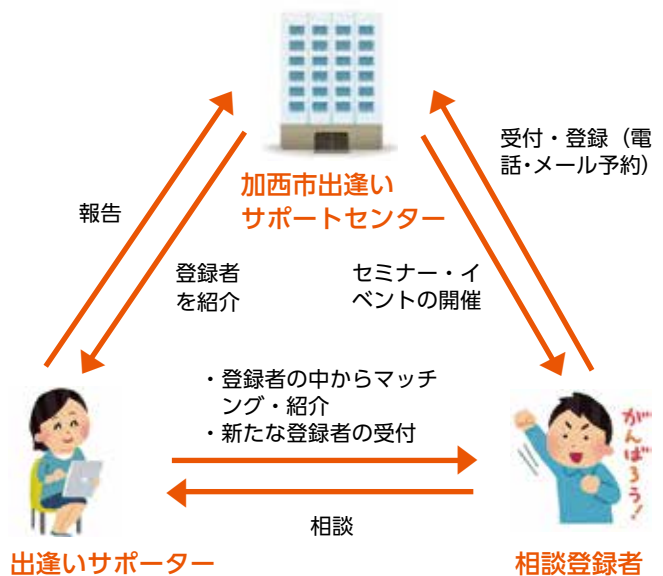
加西市出逢い
サポートセンター

報告

登録者
を紹介

受付・登録（電話・メール予約）

セミナー・イベントの開催

・登録者の中からマッチング・紹介
・新たな登録者の受付

相談

出逢いサポーター

がんばろう！

相談登録者